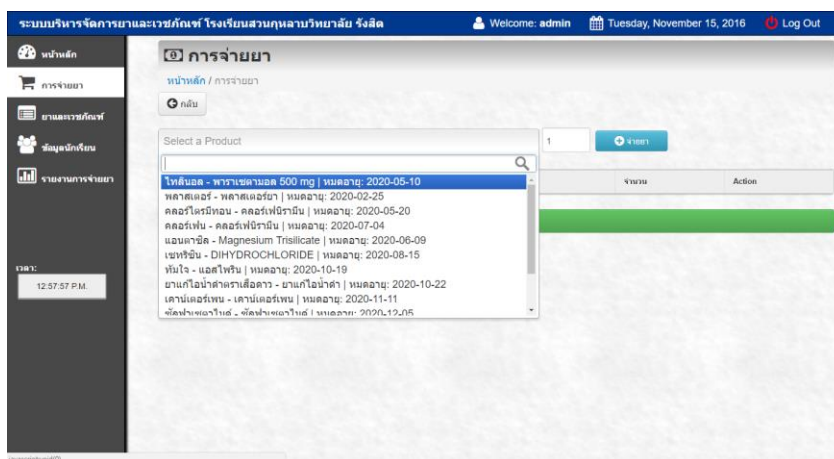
ระบบบริหารจัดการยาและเวชภัณฑ์ โรงเรียนสวนกุหลาบวิทยาลัย รังสิต

Welcome: admin

Tuesday, November 15, 2016

Log Out

หน้าหลัก

การจ่ายยา

ยาและเวชภัณฑ์

ข้อมูลนักเรียน

รายงานการจ่ายยา

เวลา:

12:57:57 P.M.

การจ่ายยา

หน้าหลัก / การจ่ายยา

กลับ

Select a Product

1

จ่ายยา

จำนวน

Action

ไทลินอล - พาราเซตามอล 500 mg | หมดอายุ: 2020-05-10
พลาสเตอร์ - พลาสเตอร์ยา | หมดอายุ: 2020-02-25
คลอร์ไตรมีทอน - คลอร์เฟนิรามีน | หมดอายุ: 2020-05-20
คลอร์เฟน - คลอร์เฟนิรามีน | หมดอายุ: 2020-07-04
แอนตาซิล - Magnesium Trisilicate | หมดอายุ: 2020-06-09
เซทริซีน - DIHYDROCHLORIDE | หมดอายุ: 2020-08-15
ทัมใจ - แอสไพริน | หมดอายุ: 2020-10-19
ยาแก้ไอน้ำดำตราเสือดาว - ยาแก้ไอน้ำดำ | หมดอายุ: 2020-10-22
เคาน์เตอร์เพน - เคาน์เตอร์เพน | หมดอายุ: 2020-11-11
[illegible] | หมดอายุ: 2020-12-05